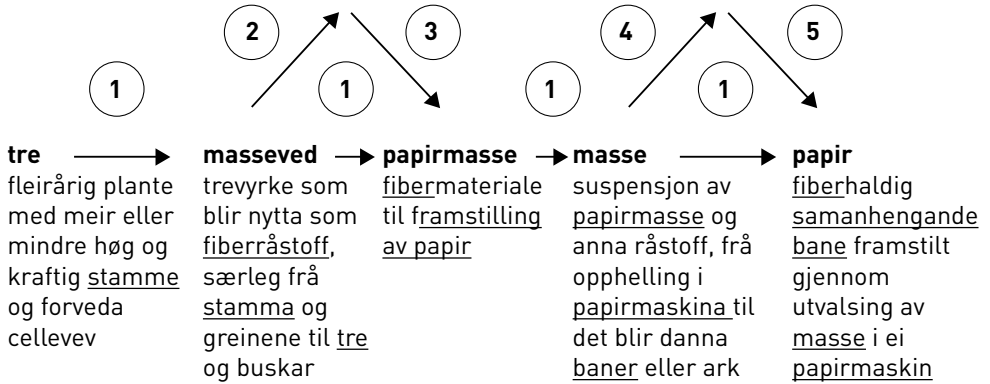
2 3 4 5

1 1 1 1 1

tre
fleirårig plante med meir eller mindre høg og kraftig stamme og forveda cellevev

masseved
trevyrke som blir nytta som fiberråstoff, særleg frå stamma og greinene til tre og buskar

papirmasse
fibermateriale til framstilling av papir

masse
suspensjon av papirmasse og anna råstoff, frå opphelling i papirmaskina til det blir danna baner eller ark

papir
fiberhaldig samanhengande bane framstilt gjennom utvalsing av masse i ei papirmaskin